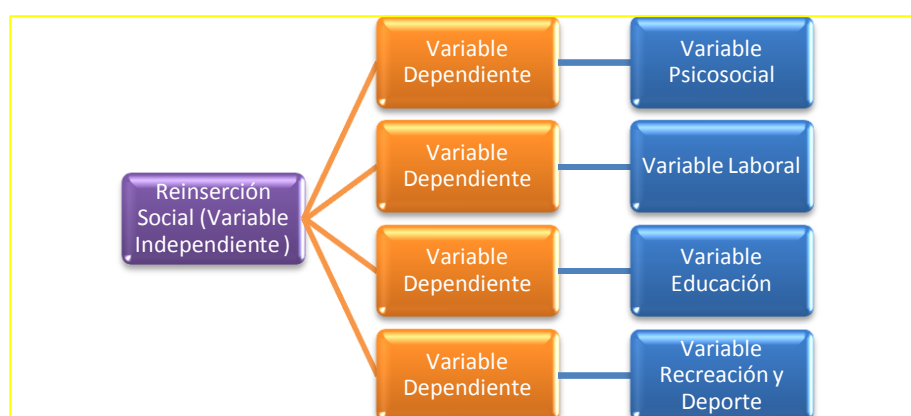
Reinserción Social (Variable Independiente )

Variable Dependiente

Variable Psicosocial

Variable Dependiente

Variable Laboral

Variable Dependiente

Variable Educación

Variable Dependiente

Variable Recreación y Deporte